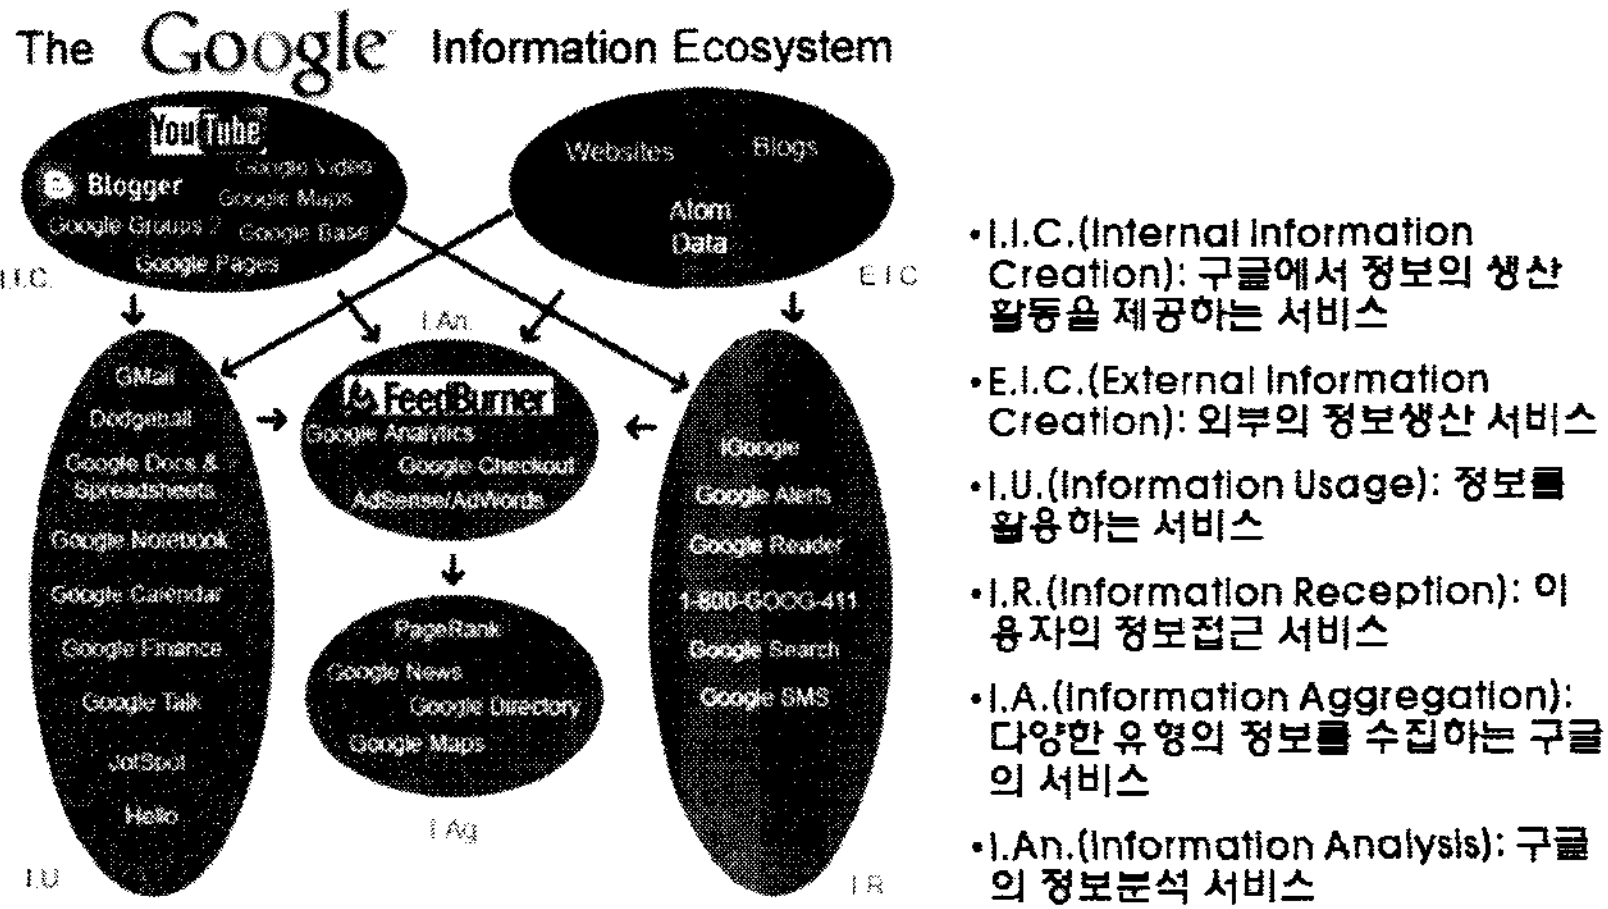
The Google Information Ecosystem

YouTube
Google Video
Blogger
Google Maps
Google Groups 2
Google Base
Google Pages

Websites
Blogs
Atom
Data

I.I.C.
E.I.C.
I.An.

GMail
Dodgeball
Google Docs & Spreadsheets
Google Notebook
Google Calendar
Google Finance
Google Talk
JotSpot
Hello

FeedBurner
Google Analytics
Google Checkout
AdSense/AdWords

iGoogle
Google Alerts
Google Reader
1-800-GOOG-411
Google Search
Google SMS

PageRank
Google News
Google Directory
Google Maps

I.Ag.
I.U.
I.R.

•I.I.C.(Internal Information Creation): 구글에서 정보의 생산 활동을 제공하는 서비스

•E.I.C.(External Information Creation): 외부의 정보생산 서비스

•I.U.(Information Usage): 정보를 활용하는 서비스

•I.R.(Information Reception): 이용자의 정보접근 서비스

•I.A.(Information Aggregation): 다양한 유형의 정보를 수집하는 구글의 서비스

•I.An.(Information Analysis): 구글의 정보분석 서비스